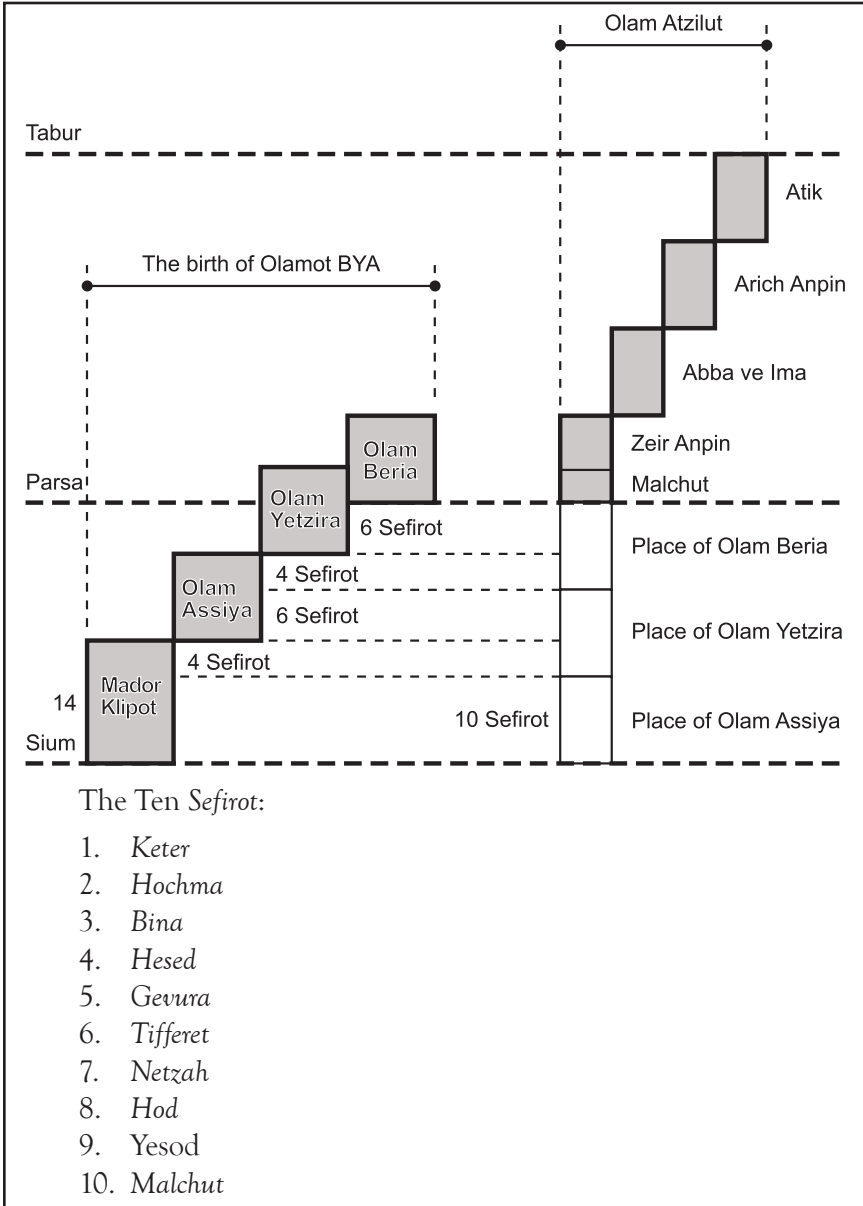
Olam Atzilut

Tabur

Atik

The birth of Olamot BYA

Arich Anpin

Abba ve Ima

Olam Beria

Zeir Anpin

Parsa

Malchut

Olam Yetzira

6 Sefirot

Place of Olam Beria

4 Sefirot

Olam Assiya

6 Sefirot

Place of Olam Yetzira

4 Sefirot

Mador Klipot

14

10 Sefirot

Place of Olam Assiya

Sium

The Ten *Sefirot*:

1. *Keter*
2. *Hochma*
3. *Bina*
4. *Hesed*
5. *Gevura*
6. *Tifferet*
7. *Netzah*
8. *Hod*
9. Yesod
10. *Malchut*